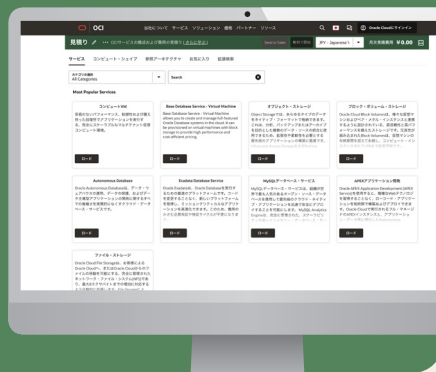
OCI 当社について サービス ソリューション 価格 パートナー リソース Oracle Cloudにサインイン

見積り OCIサービスの価格および価格の見積り(詳細はこちら) JPY - Japanese Yen 月次合計金額 ¥0.00

サービス コンピュート・シェイプ 参照アーキテクチャ お気に入り 記録簿

カテゴリの選択
All Categories

Search

Most Popular Services

コンピュートVM
柔軟性の高いプロビジョニング、包括的なセキュリティ、仮想マシン、ベアメタルなどのコンピュートを提供。

ロード

Base Database Service - Virtual Machine
Base Database Service - Virtual Machine allows you to create and manage full-featured Oracle Database systems in the cloud. It can be provisioned on virtual machines with block storage to provide high performance and cost-efficient pricing.

ロード

オブジェクト・ストレージ
Object Storage では、あらゆるタイプのデータをネイティブ・フォーマットで格納できます。分析、IoT、バックアップなどのデータを収集・保存するのに最適です。

ロード

ブロック・ボリューム・ストレージ
Oracle Cloud Block Volumeは、様々な用途で利用可能なブロック・ストレージサービスです。

ロード

Autonomous Databases
Oracle Autonomous Databaseは、データベースのチューニング、データの保護、およびデータ処理を自動化します。

ロード

Exadata Database Service
Oracle Exadata Database Serviceを実行することで、ミッションクリティカルなワークロードを高いパフォーマンスで提供します。

ロード

MySQLデータベース・サービス
MySQLデータベース・サービスは、最新のMySQLエンジンを使用したフルマネージド型データベース・サービスです。MySQL Analytics Engineを搭載しています。

ロード

APEXアプリケーション開発
Oracle APEX Application Development (APEX) Serviceを使用すると、ローコード・アプリケーションを簡単に構築できます。

ロード

ファイル・ストレージ
Oracle Cloud File Storageは、分散型のファイル・システムを提供します。

ロード